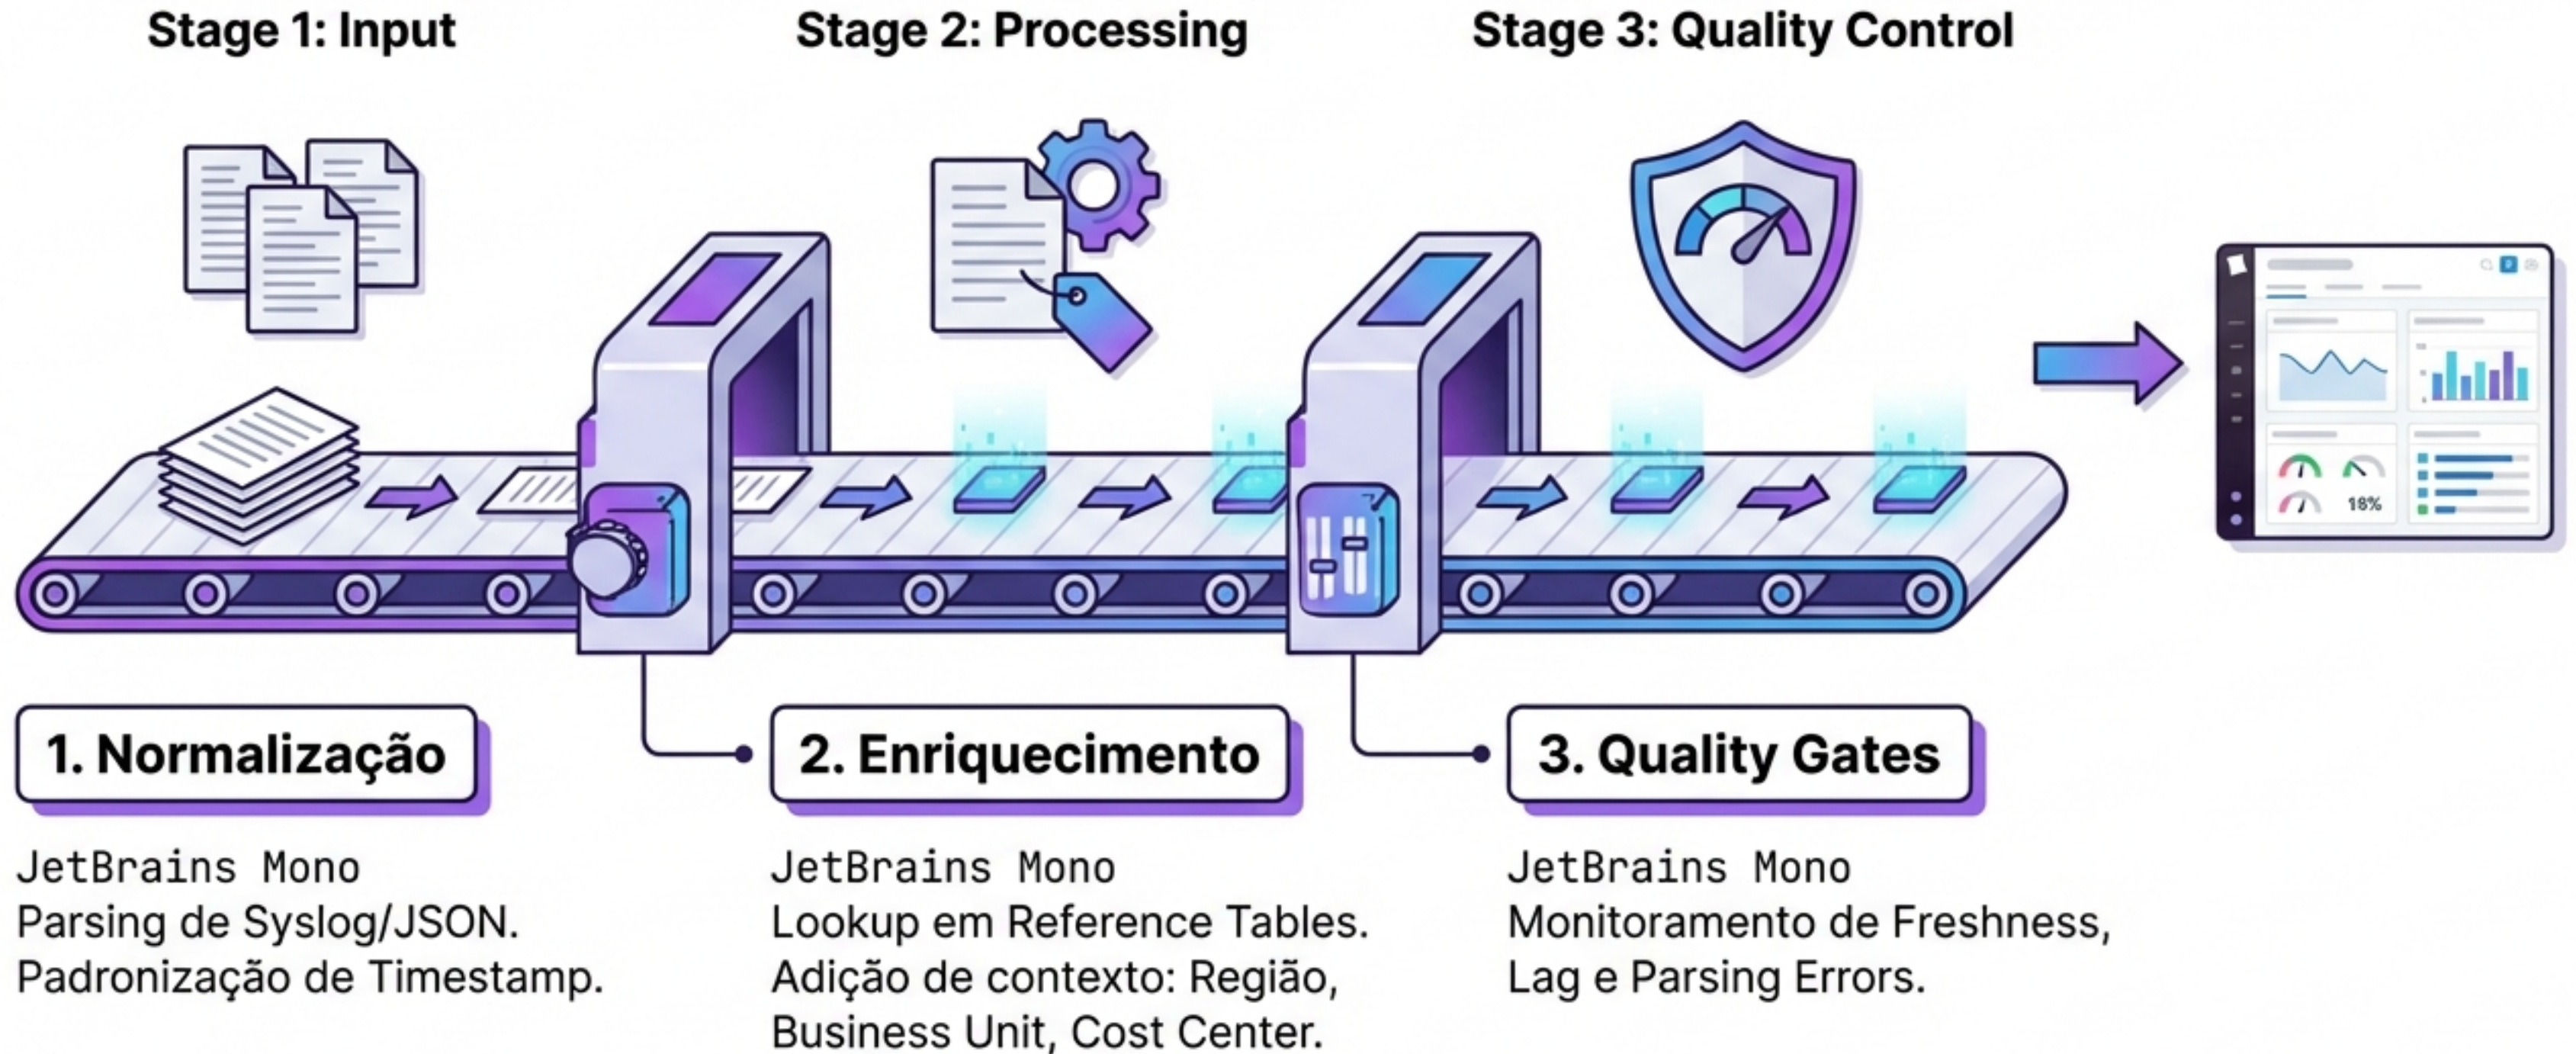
Stage 1: Input

Stage 2: Processing

Stage 3: Quality Control

18%

1. Normalização

JetBrains Mono
Parsing de Syslog/JSON.
Padronização de Timestamp.

2. Enriquecimento

JetBrains Mono
Lookup em Reference Tables.
Adição de contexto: Região, Business Unit, Cost Center.

3. Quality Gates

JetBrains Mono
Monitoramento de Freshness, Lag e Parsing Errors.